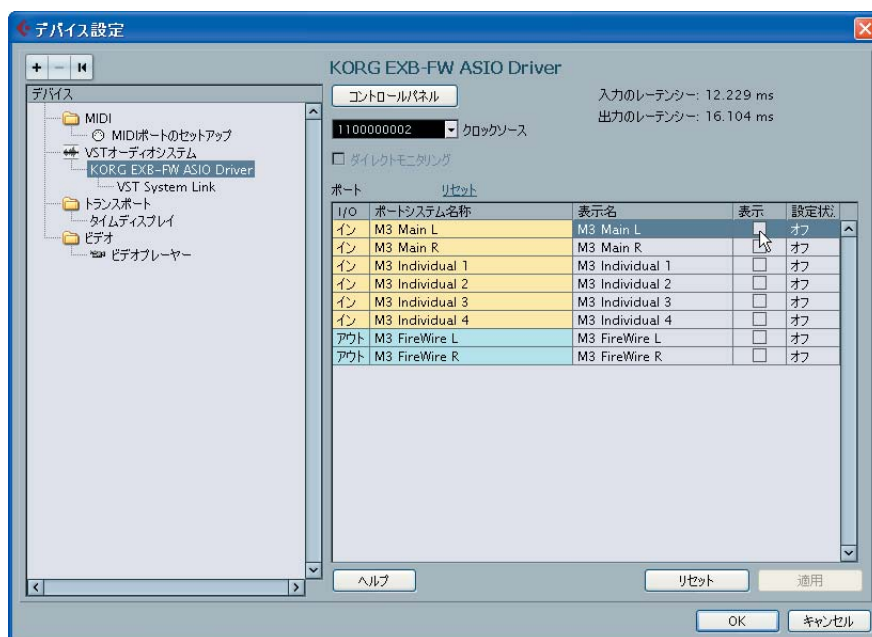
デバイス設定

+ − ⏮

デバイス
MIDI
MIDIポートのセットアップ
VSTオーディオシステム
KORG EXB-FW ASIO Driver
VST System Link
トランスポート
タイムディスプレイ
ビデオ
ビデオプレーヤー

KORG EXB-FW ASIO Driver

コントロールパネル
入力のレーテンシー: 12.229 ms
出力のレーテンシー: 16.104 ms
1100000002 クロックソース
ダイレクトモニタリング

ポート リセット

| I/O | ポートシステム名称 | 表示名 | 表示 | 設定状 |
|---|---|---|---|---|
| イン | M3 Main L | M3 Main L | | オフ |
| イン | M3 Main R | M3 Main R | | オフ |
| イン | M3 Individual 1 | M3 Individual 1 | | オフ |
| イン | M3 Individual 2 | M3 Individual 2 | | オフ |
| イン | M3 Individual 3 | M3 Individual 3 | | オフ |
| イン | M3 Individual 4 | M3 Individual 4 | | オフ |
| アウト | M3 FireWire L | M3 FireWire L | | オフ |
| アウト | M3 FireWire R | M3 FireWire R | | オフ |

ヘルプ
リセット
適用
OK
キャンセル